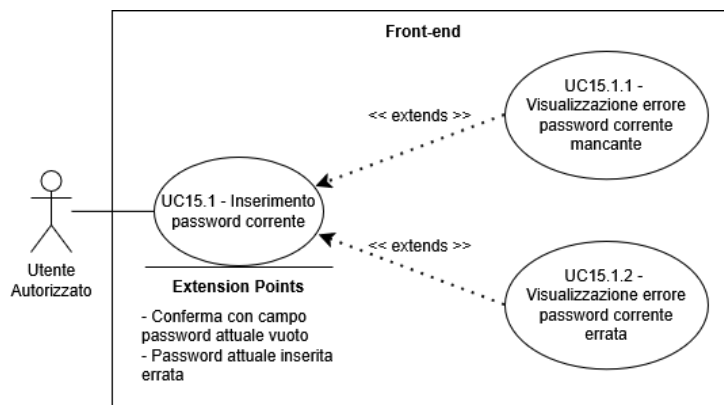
Front-end

UC15.1.1 - Visualizzazione errore password corrente mancante

<< extends >>

Utente Autorizzato

UC15.1 - Inserimento password corrente

<< extends >>

UC15.1.2 - Visualizzazione errore password corrente errata

Extension Points

- Conferma con campo password attuale vuoto
- Password attuale inserita errata